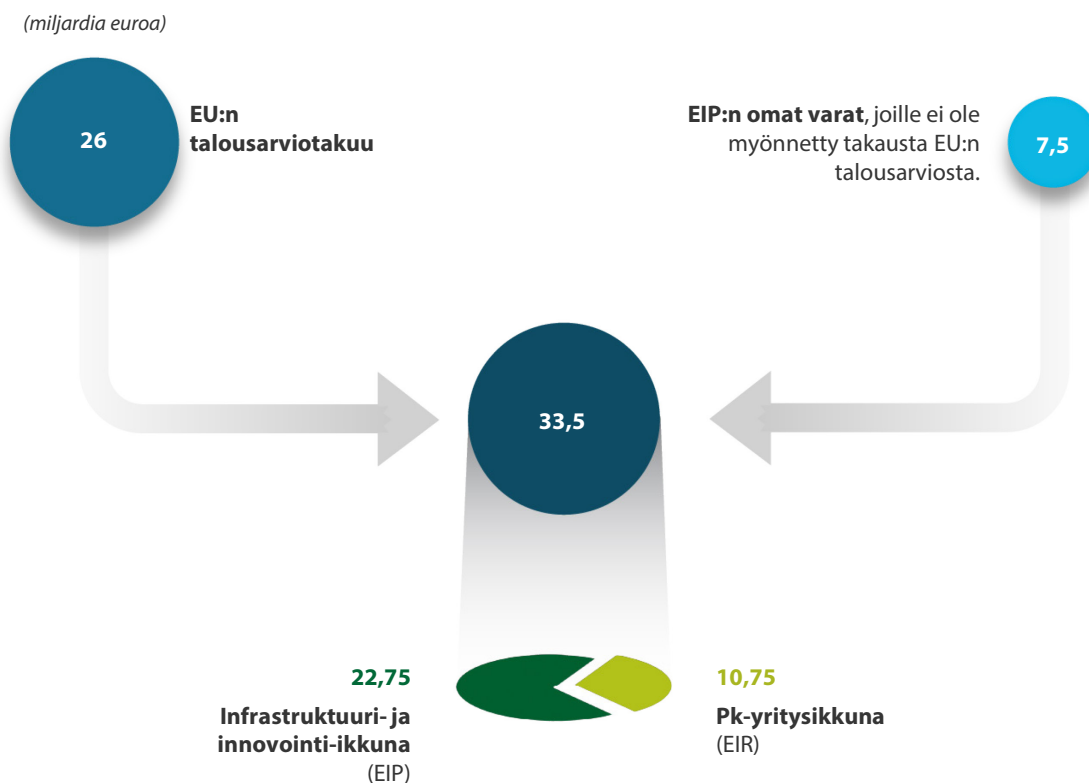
(miljardia euroa)

26

EU:n talousarviotakuu

EIP:n omat varat, joille ei ole myönnetty takausta EU:n talousarviosta.

7,5

33,5

22,75

Infrastruktuuri- ja innovointi-ikkuna (EIP)

10,75

Pk-yritysikkuna (EIR)